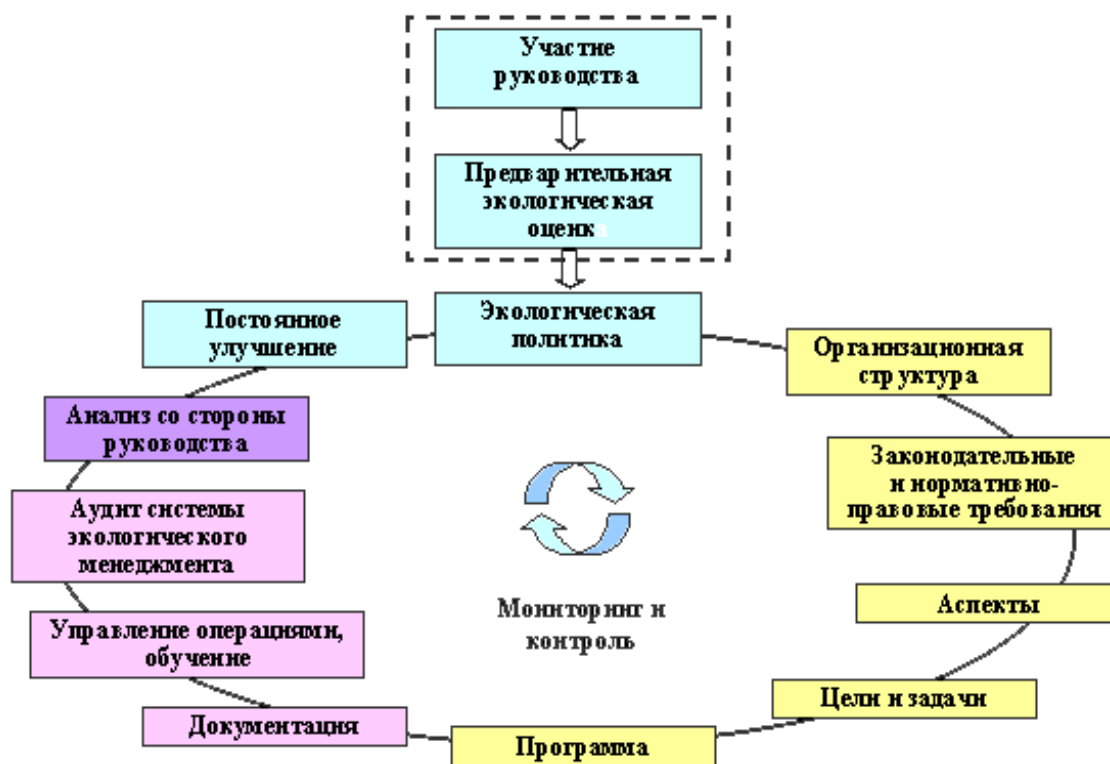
Участие руководства

Предварительная экологическая оценка

Экологическая политика

Постоянное улучшение

Организационная структура

Анализ со стороны руководства

Законодательные и нормативно-правовые требования

Аудит системы экологического менеджмента

Аспекты

Мониторинг и контроль

Управление операциями, обучение

Цели и задачи

Документация

Программа